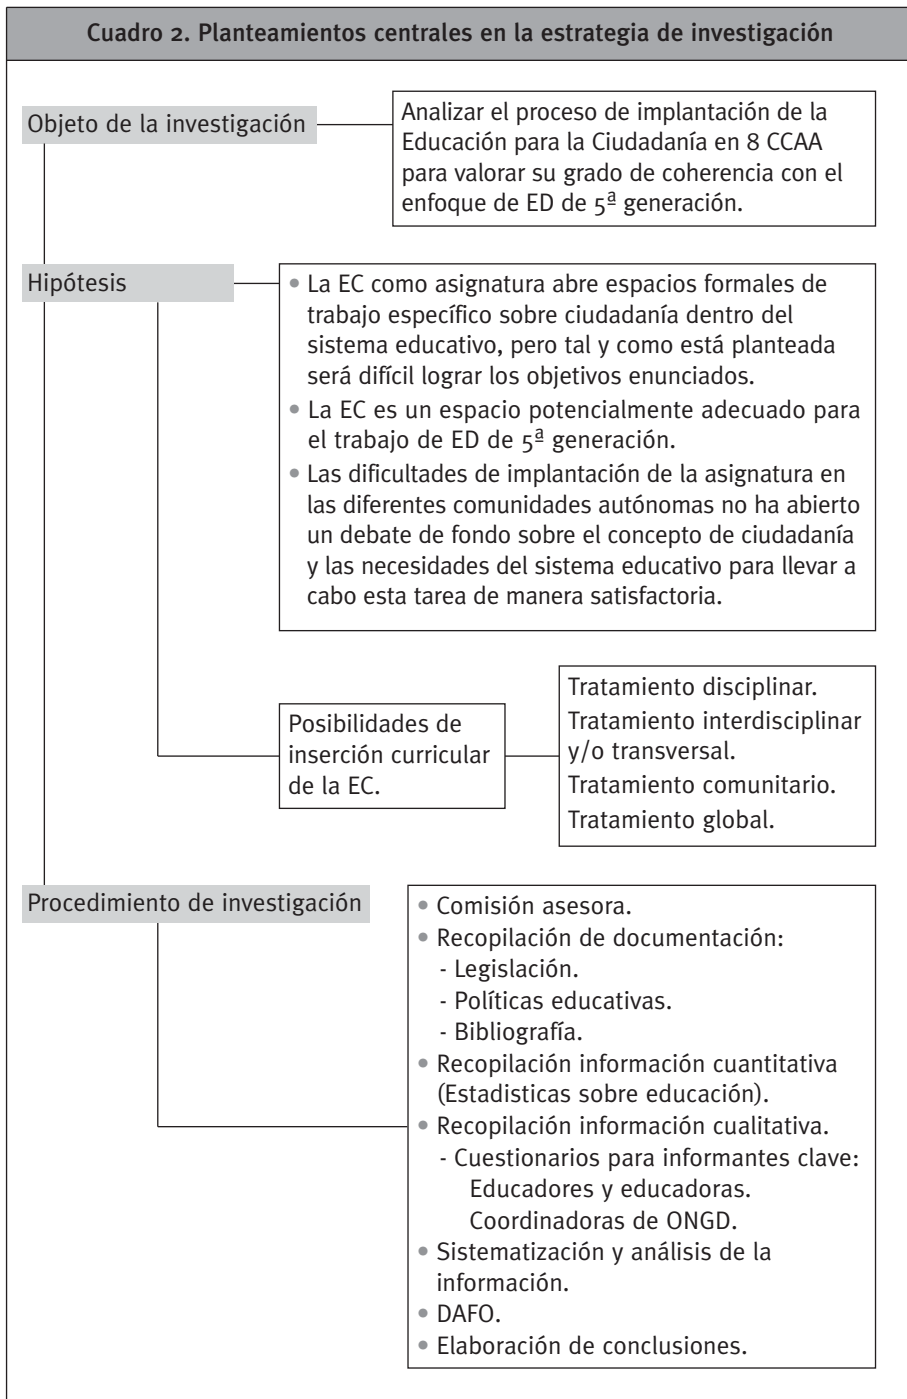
Cuadro 2. Planteamientos centrales en la estrategia de investigación

Objeto de la investigación

Analizar el proceso de implantación de la Educación para la Ciudadanía en 8 CCAA para valorar su grado de coherencia con el enfoque de ED de 5ª generación.

Hipótesis

• La EC como asignatura abre espacios formales de trabajo específico sobre ciudadanía dentro del sistema educativo, pero tal y como está planteada será difícil lograr los objetivos enunciados.
• La EC es un espacio potencialmente adecuado para el trabajo de ED de 5ª generación.
• Las dificultades de implantación de la asignatura en las diferentes comunidades autónomas no ha abierto un debate de fondo sobre el concepto de ciudadanía y las necesidades del sistema educativo para llevar a cabo esta tarea de manera satisfactoria.

Posibilidades de inserción curricular de la EC.

Tratamiento disciplinar.
Tratamiento interdisciplinar y/o transversal.
Tratamiento comunitario.
Tratamiento global.

Procedimiento de investigación

• Comisión asesora.
• Recopilación de documentación:
- Legislación.
- Políticas educativas.
- Bibliografía.
• Recopilación información cuantitativa (Estadisticas sobre educación).
• Recopilación información cualitativa.
- Cuestionarios para informantes clave:
Educadores y educadoras.
Coordinadoras de ONGD.
• Sistematización y análisis de la información.
• DAFO.
• Elaboración de conclusiones.